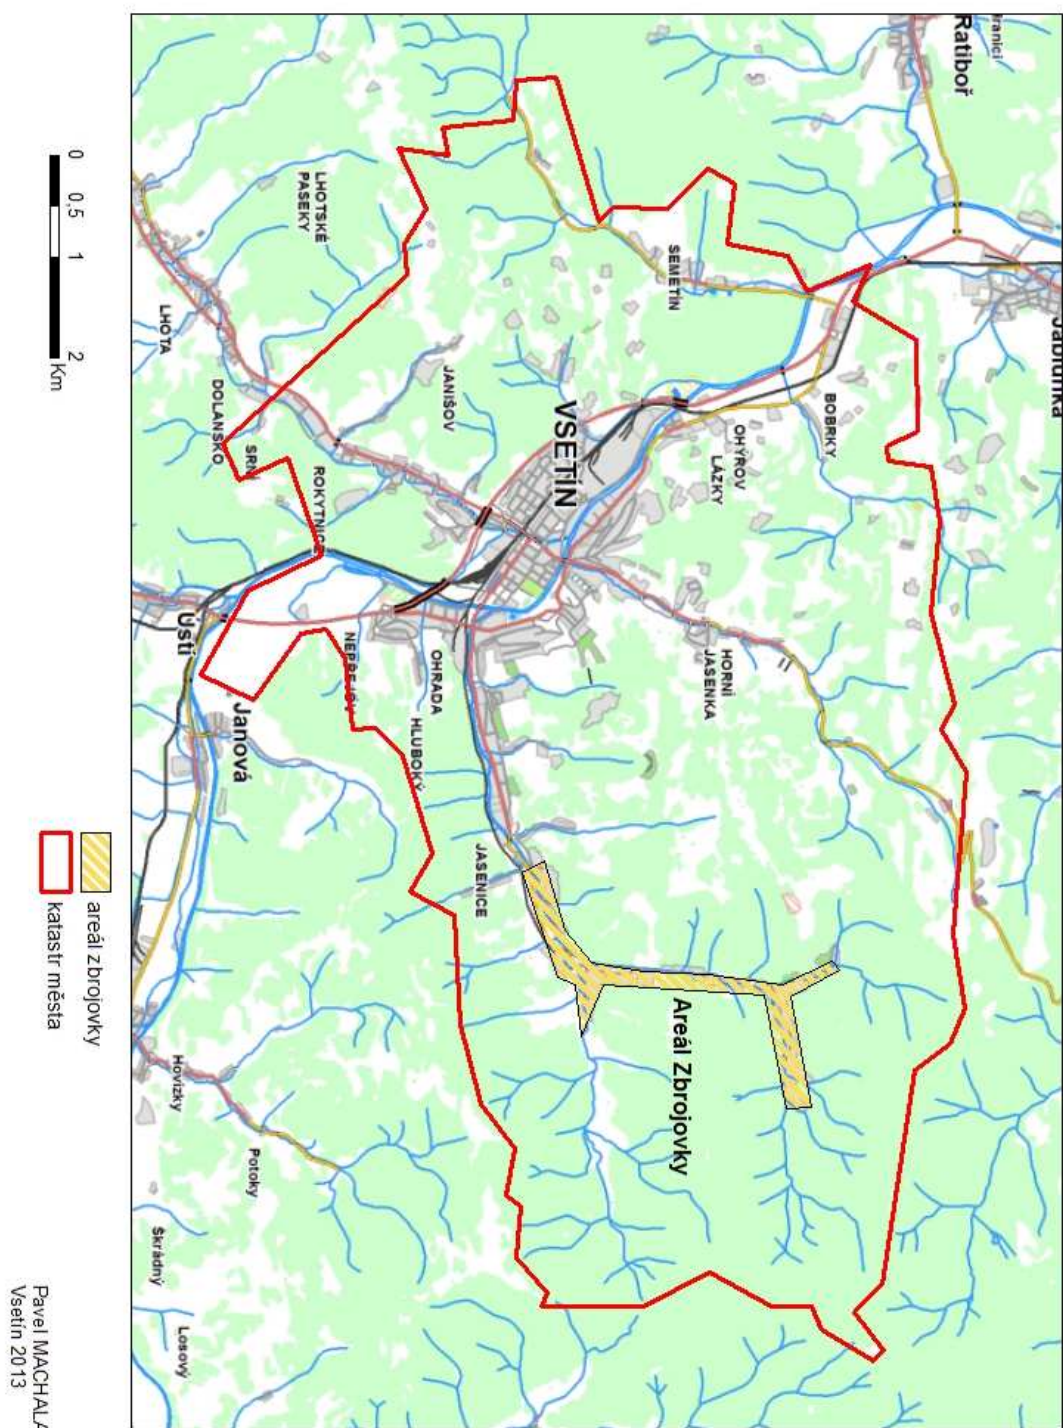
0 0,5 1 2 Km

LHOTSKÉ PASEKY
LHOTA
DOLANSKO
SRN
ROKYTNICE
JANIŠOV
VSETÍN
SEMETÍN
BOBRKY
OHRADA
HLUBOKÝ
NEPŘEJOV
Ústí
Janová
HORNÍ JASENKA
OHRYZOV
LÁZKY
JASENICE
Areál Zbrojovky
Ratiboř
Jablůnka
Hovězí
Potoky
Škrádný
Losový

areál zbrojovky
katastr města

Pavel MACHALA
Vsetín 2013